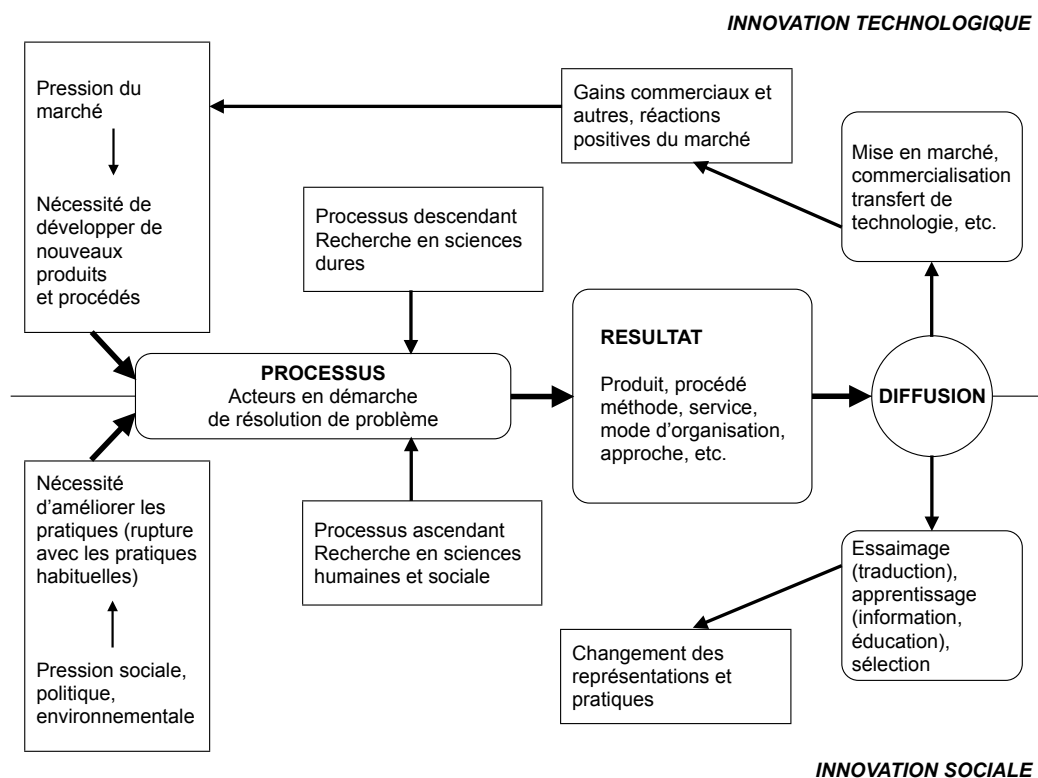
INNOVATION TECHNOLOGIQUE

Pression du marché

Nécessité de développer de nouveaux produits et procédés

Gains commerciaux et autres, réactions positives du marché

Mise en marché, commercialisation transfert de technologie, etc.

Processus descendant Recherche en sciences dures

PROCESSUS
Acteurs en démarche de résolution de problème

RESULTAT

Produit, procédé méthode, service, mode d'organisation, approche, etc.

DIFFUSION

Nécessité d'améliorer les pratiques (rupture avec les pratiques habituelles)

Pression sociale, politique, environnementale

Processus ascendant Recherche en sciences humaines et sociale

Essaimage (traduction), apprentissage (information, éducation), sélection

Changement des représentations et pratiques

INNOVATION SOCIALE